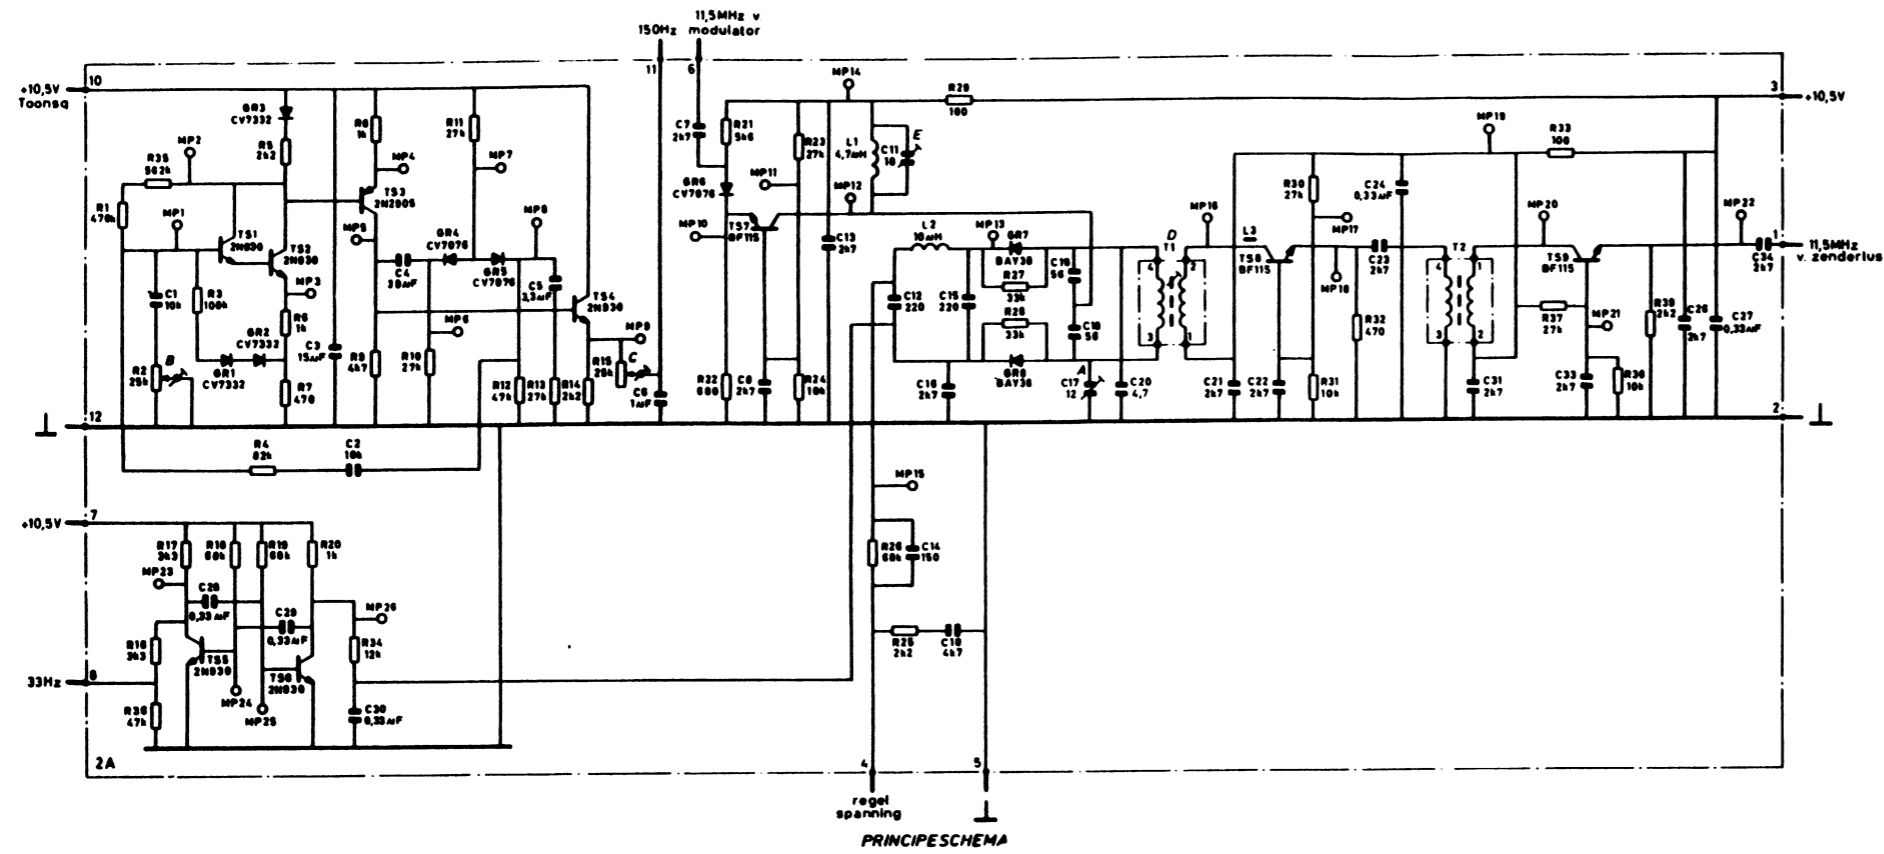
150Hz
11,5MHz v modulator
11
6
+10,5V Toonsq
10
GR3 CV7332
R5 2k2
R35 562k
MP2
R1 470k
MP1
TS1 2N930
TS2 2N930
C1 10k
R3 100k
MP3
R6 1k
GR2 CV7332
GR1 CV7332
R2 25k
B
R7 470
R8 1k
MP4
TS3 2N2905
MP5
C3 15µF
R9 4k7
C4 39µF
GR4 CV7076
GR5 CV7076
R11 27k
MP7
MP8
C5 3,3µF
MP6
R10 27k
R12 47k
R13 27k
R14 2k2
TS4 2N930
MP9
R15 25k
C
C6 1µF
12
R4 82k
C2 10k
MP14
C7 2k7
R21 5k6
R23 27k
L1 4,7µH
C11 10
E
R29 100
MP11
MP12
GR6 CV7076
MP10
TS7 BF115
C13 2k7
L2 10µH
MP13
GR7 BAY38
R27 33k
C16 56
C12 220
C15 220
R28 33k
C18 56
GR8 BAY38
R22 680
C8 2k7
R24 10k
C19 2k7
C17 12
A
C20 4,7
D
T1
MP16
L3
TS8 BF115
R30 27k
MP17
C24 0,33µF
MP18
R32 470
C23 2k7
T2
MP19
R33 100
MP20
TS9 BF115
R37 27k
MP21
R38 2k2
C26 2k7
C27 0,33µF
MP22
C34 2k7
3
+10,5V
1
11,5MHz v. zenderlus
2
C21 2k7
C22 2k7
R31 10k
C31 2k7
C33 2k7
R36 10k
4
2
3
1
MP15
R26 68k
C14 150
R25 2k2
C10 4k7
+10,5V
7
R17 3k3
R18 68k
R19 68k
R20 1k
MP23
C28 0,33µF
C29 0,33µF
MP26
R16 3k3
TS5 2N930
TS6 2N930
R34 12k
33Hz
8
R36 47k
MP24
MP25
C30 0,33µF
2A
4
5
regel spanning
PRINCIPESCHEMA